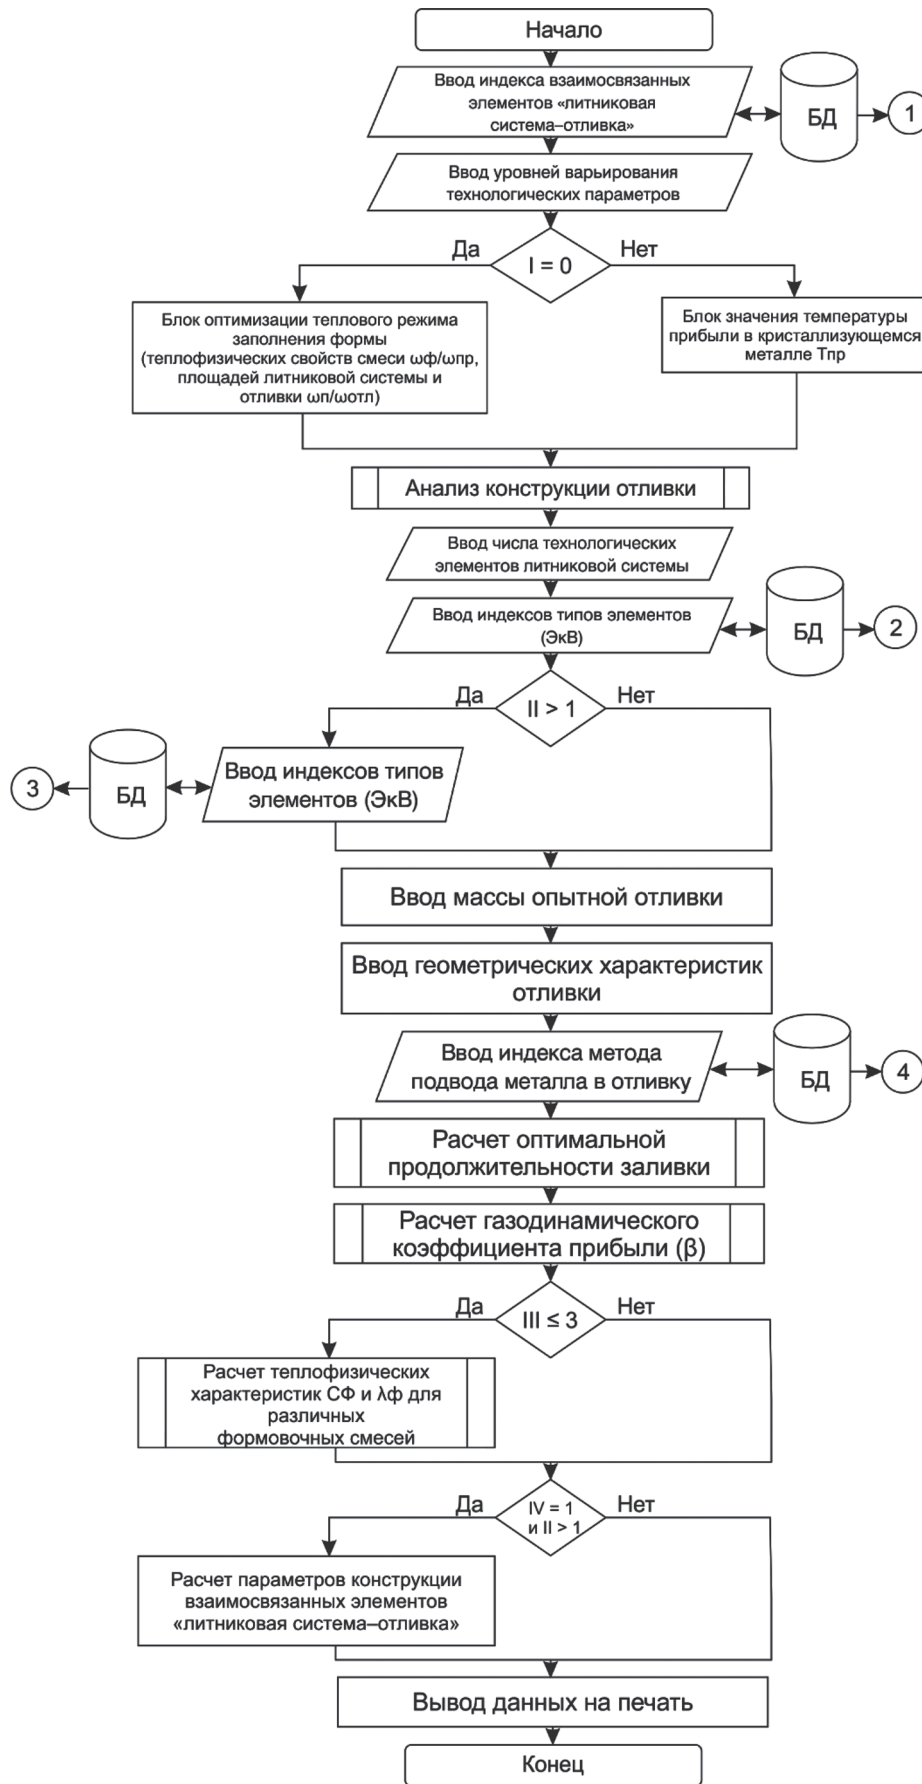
Начало

Ввод индекса взаимосвязанных элементов «литниковая система–отливка»

БД

1

Ввод уровней варьирования технологических параметров

Да

I = 0

Нет

Блок оптимизации теплового режима заполнения формы (теплофизических свойств смеси ωф/ωпр, площадей литниковой системы и отливки ωп/ωотл)

Блок значения температуры прибыли в кристаллизующемся металле Тпр

Анализ конструкции отливки

Ввод числа технологических элементов литниковой системы

Ввод индексов типов элементов (ЭкВ)

БД

2

Да

II > 1

Нет

3

БД

Ввод индексов типов элементов (ЭкВ)

Ввод массы опытной отливки

Ввод геометрических характеристик отливки

Ввод индекса метода подвода металла в отливку

БД

4

Расчет оптимальной продолжительности заливки

Расчет газодинамического коэффициента прибыли (β)

Да

III ≤ 3

Нет

Расчет теплофизических характеристик СФ и λф для различных формовочных смесей

Да

IV = 1 и II > 1

Нет

Расчет параметров конструкции взаимосвязанных элементов «литниковая система–отливка»

Вывод данных на печать

Конец